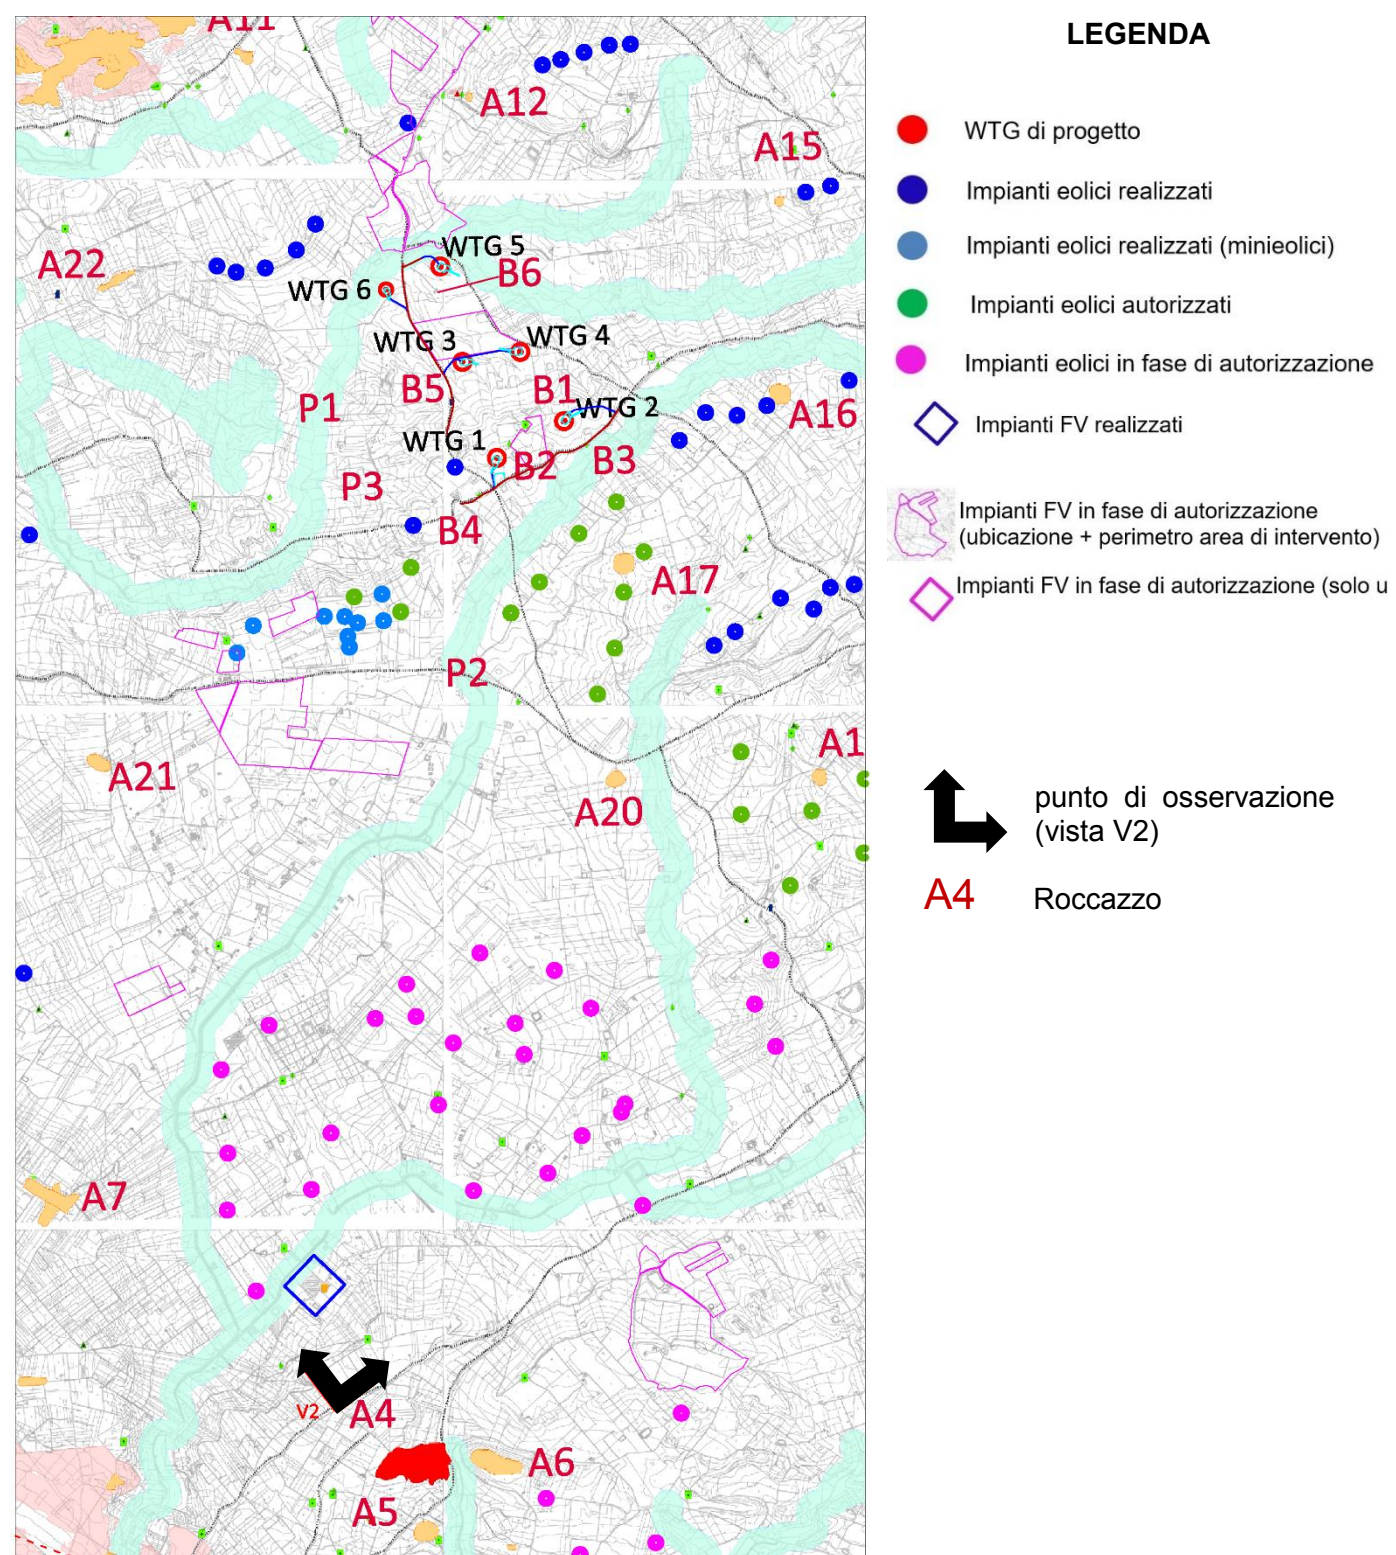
A11
A12
A15
A22
WTG 5
B6
WTG 6
WTG 3
WTG 4
P1
B5
B1
WTG 2
A16
WTG 1
B2
B3
P3
B4
A17
P2
A1
A21
A20
A7
V2
A4
A6
A5

LEGENDA

WTG di progetto

Impianti eolici realizzati

Impianti eolici realizzati (minieolici)

Impianti eolici autorizzati

Impianti eolici in fase di autorizzazione

Impianti FV realizzati

Impianti FV in fase di autorizzazione (ubicazione + perimetro area di intervento)

Impianti FV in fase di autorizzazione (solo u

punto di osservazione (vista V2)

A4 Roccazzo